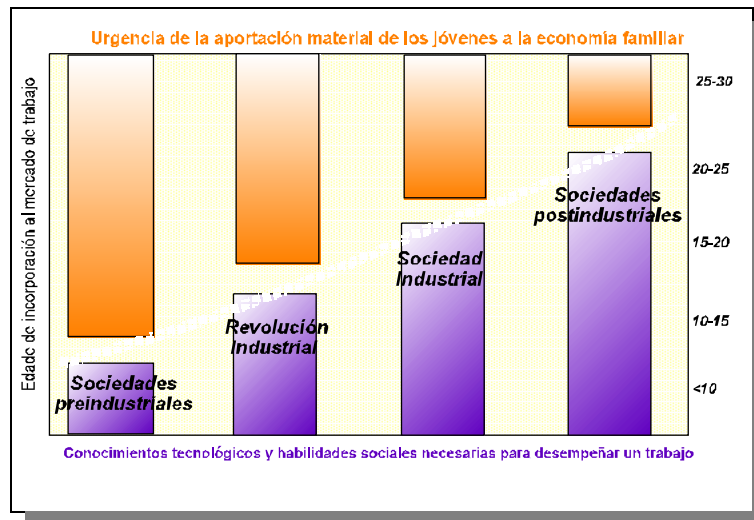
Urgencia de la aportación material de los jóvenes a la economía familiar

Edad de incorporación al mercado de trabajo

25-30

20-25

15-20

10-15

<10

Sociedades preindustriales

Revolución Industrial

Sociedad Industrial

Sociedades postindustriales

Conocimientos tecnológicos y habilidades sociales necesarias para desempeñar un trabajo